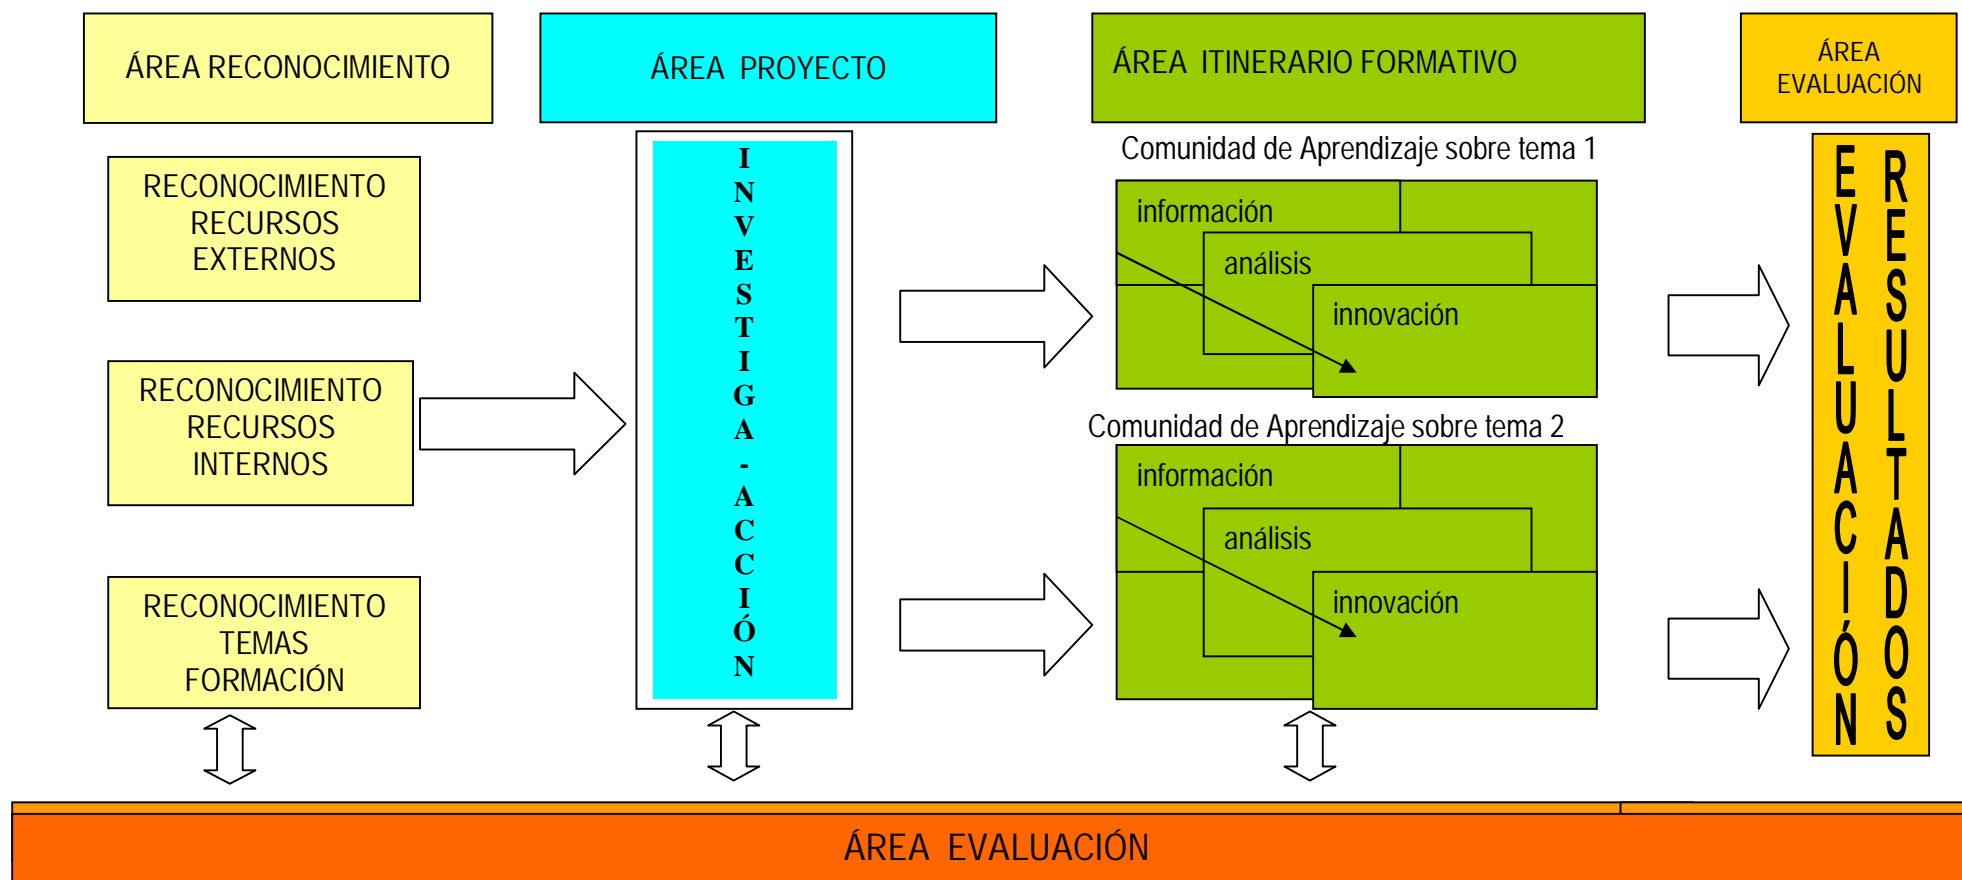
ÁREA RECONOCIMIENTO

ÁREA PROYECTO

ÁREA ITINERARIO FORMATIVO

ÁREA EVALUACIÓN

RECONOCIMIENTO RECURSOS EXTERNOS

RECONOCIMIENTO RECURSOS INTERNOS

RECONOCIMIENTO TEMAS FORMACIÓN

INVESTIGA-ACCIÓN

Comunidad de Aprendizaje sobre tema 1

información

análisis

innovación

Comunidad de Aprendizaje sobre tema 2

información

análisis

innovación

EVALUACIÓN

RESULTADOS

ÁREA EVALUACIÓN